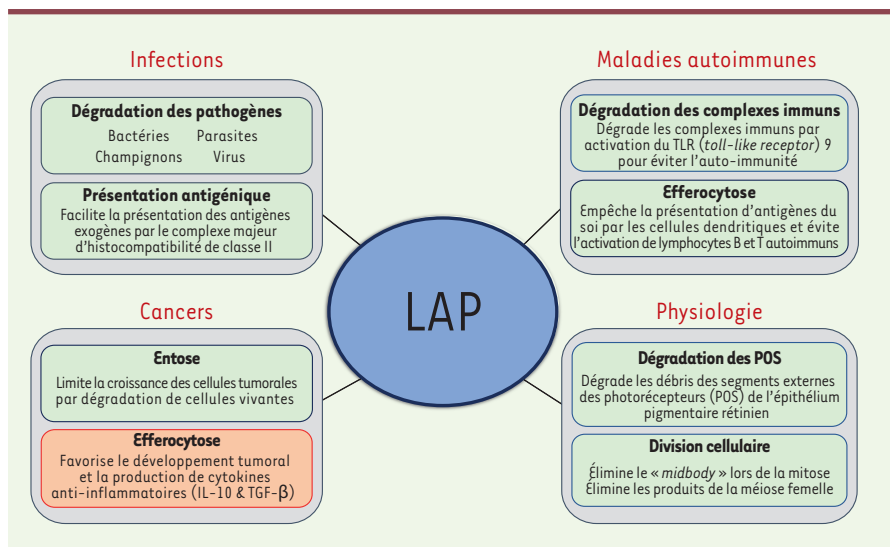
Infections

Dégradation des pathogènes
Bactéries Parasites
Champignons Virus

Présentation antigénique
Facilite la présentation des antigènes exogènes par le complexe majeur d'histocompatibilité de classe II

Maladies autoimmunes

Dégradation des complexes immuns
Dégrade les complexes immuns par activation du TLR (toll-like receptor) 9 pour éviter l'auto-immunité

Efferocytose
Empêche la présentation d'antigènes du soi par les cellules dendritiques et évite l'activation de lymphocytes B et T autoimmuns

LAP

Cancers

Entose
Limite la croissance des cellules tumorales par dégradation de cellules vivantes

Efferocytose
Favorise le développement tumoral et la production de cytokines anti-inflammatoires (IL-10 & TGF-$\beta$)

Physiologie

Dégradation des POS
Dégrade les débris des segments externes des photorécepteurs (POS) de l'épithélium pigmentaire rétinien

Division cellulaire
Élimine le « midbody » lors de la mitose
Élimine les produits de la méiose femelle